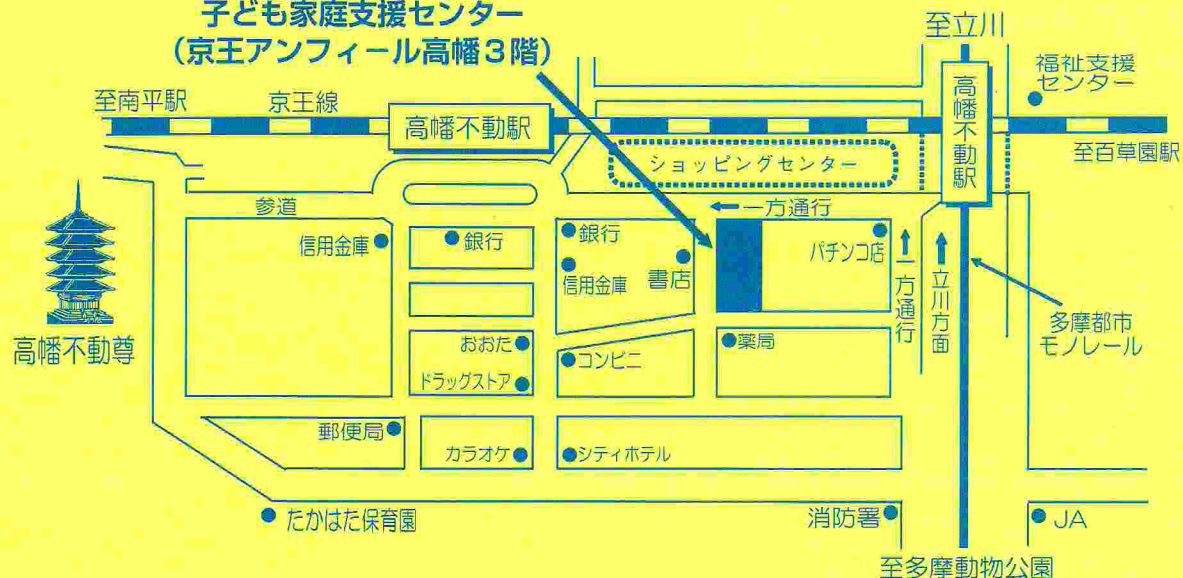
子ども家庭支援センター
（京王アンフィール高幡３階）

至立川
福祉支援センター
至南平駅
京王線
高幡不動駅
高幡不動駅
至百草園駅
ショッピングセンター
参道
一方通行
信用金庫
銀行
銀行
信用金庫
書店
パチンコ店
一方通行
立川方面
多摩都市モノレール
高幡不動尊
おおた
ドラッグストア
コンビニ
薬局
郵便局
カラオケ
シティホテル
たかはた保育園
消防署
JA
至多摩動物公園